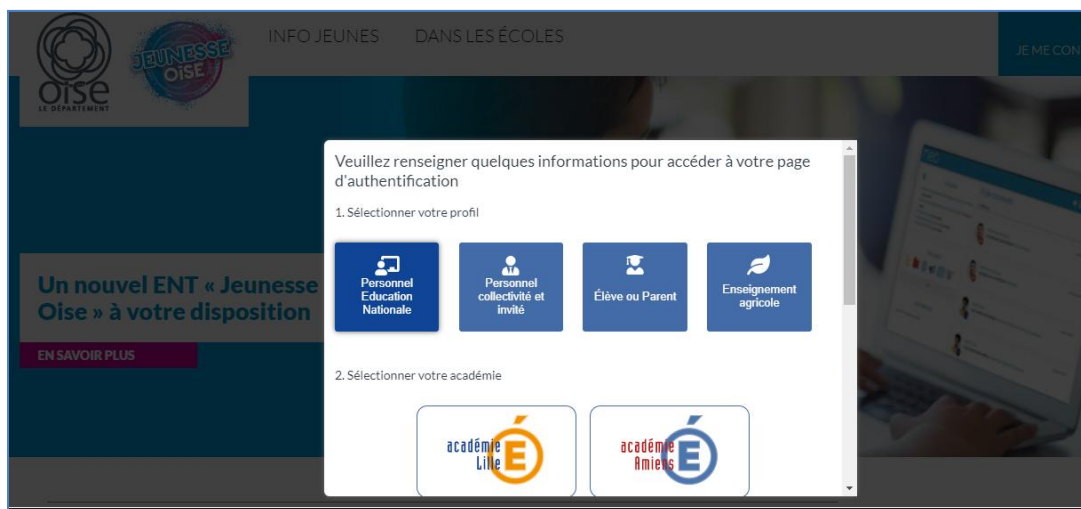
Oise LE DÉPARTEMENT

JEUNESSE OISE

INFO JEUNES

DANS LES ÉCOLES

JE ME CON

Un nouvel ENT « Jeunesse Oise » à votre disposition

EN SAVOIR PLUS

Veuillez renseigner quelques informations pour accéder à votre page d'authentification

1. Sélectionner votre profil

Personnel Education Nationale

Personnel collectivité et invité

Élève ou Parent

Enseignement agricole

2. Sélectionner votre académie

académie Lille

académie Amiens